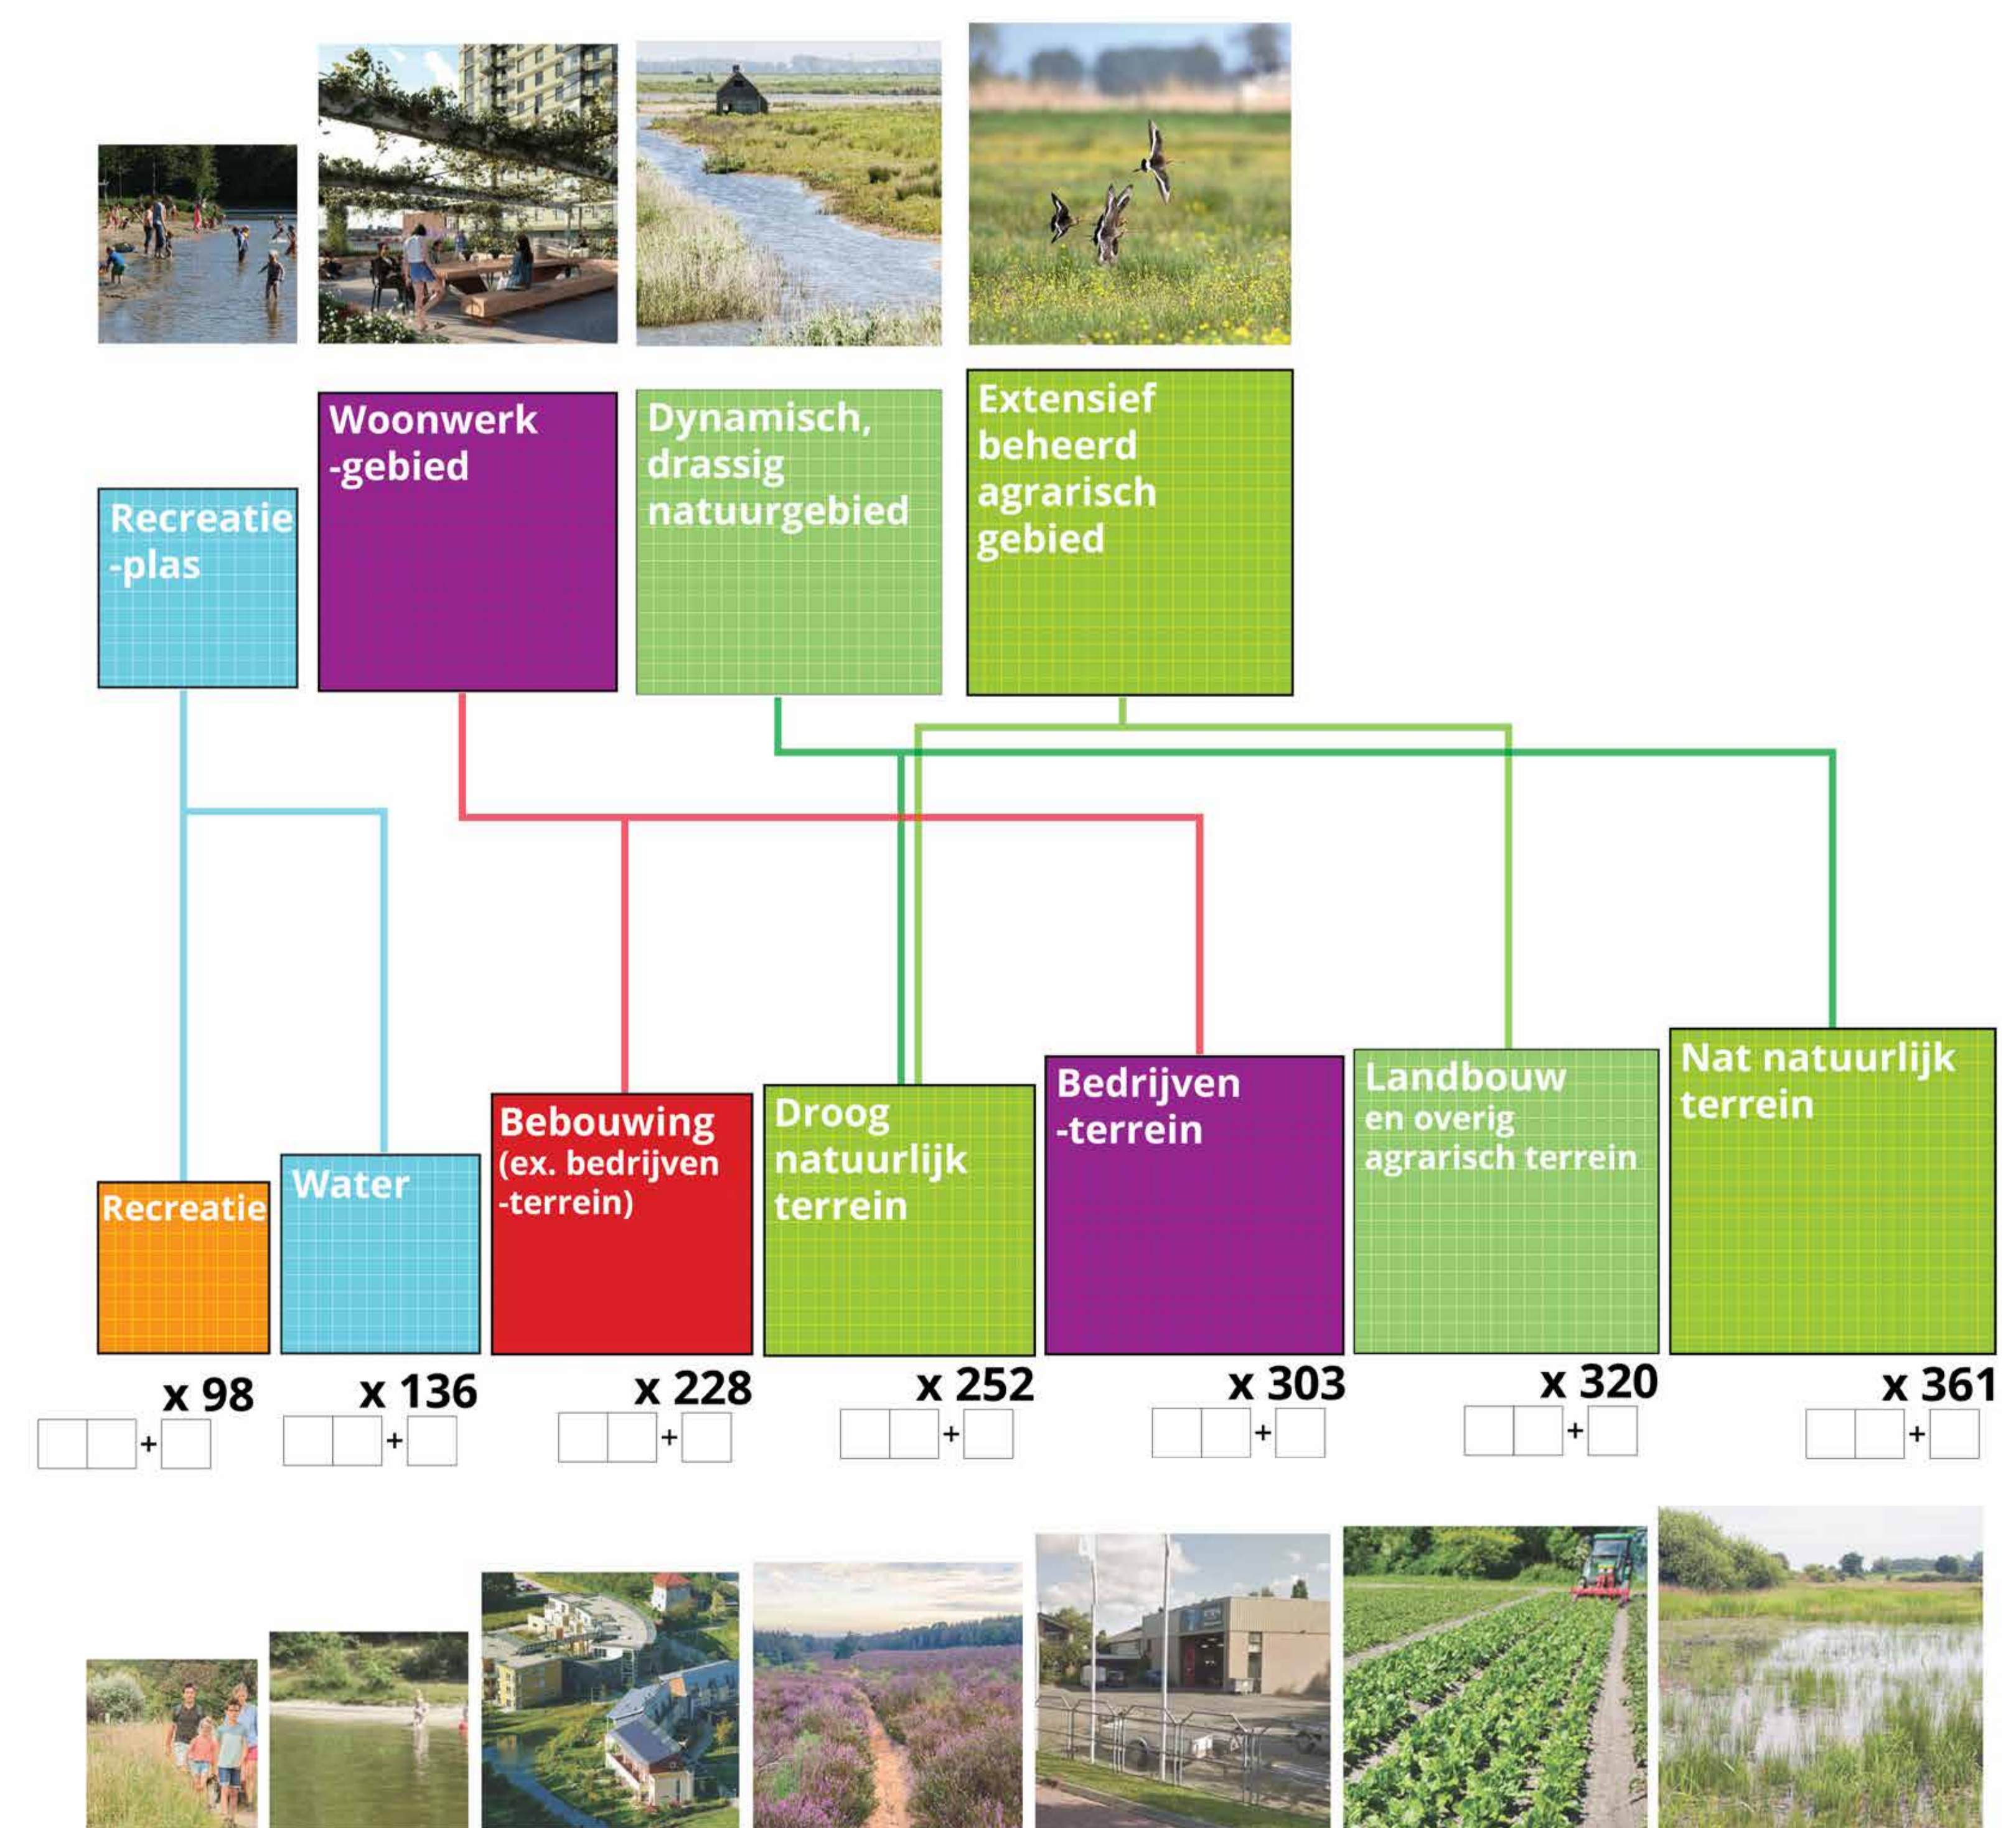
Recreatie -plas

Woonwerk -gebied

Dynamisch, drassig natuurgebied

Extensief beheerd agrarisch gebied

Recreatie

Water

Bebouwing (ex. bedrijven -terrein)

Droog natuurlijk terrein

Bedrijven -terrein

Landbouw en overig agrarisch terrein

Nat natuurlijk terrein

x 98

+

x 136

+

x 228

+

x 252

+

x 303

+

x 320

+

x 361

+